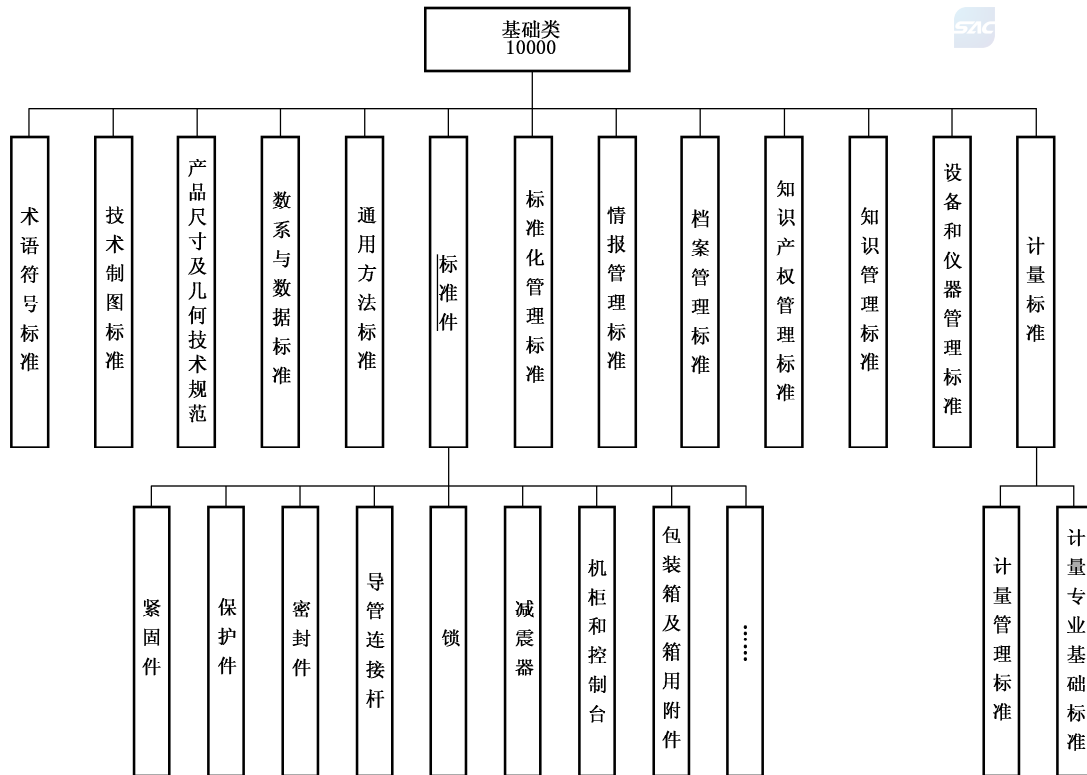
基础类
10000

SAC

术语符号标准

技术制图标准

产品尺寸及几何技术规范

数系与数据标准

通用方法标准

标准件

标准化管理标准

情报管理标准

档案管理标准

知识产权管理标准

知识管理标准

设备和仪器管理标准

计量标准

紧固件

保护件

密封件

导管连接杆

锁

减震器

机柜和控制台

包装箱及箱用附件

……

计量管理标准

计量专业基础标准